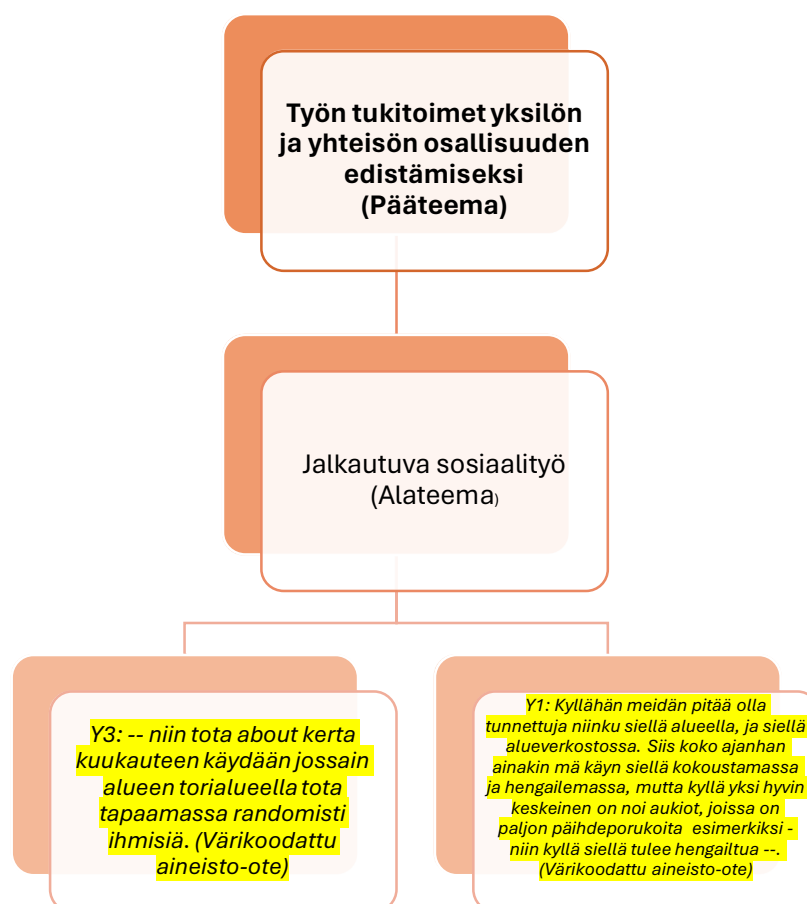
Työn tukitoimet yksilön ja yhteisön osallisuuden edistämiseksi (Pääteema)

Jalkautuva sosiaalityö (Alateema)

Y3: -- niin tota about kerta kuukauteen käydään jossain alueen torialueella tota tapaamassa randomisti ihmisiä. (Värikoodattu aineisto-ote)

Y1: Kyllähän meidän pitää olla tunnettuja niinku siellä alueella, ja siellä alueverkostossa. Siis koko ajanhan ainakin mä käyn siellä kokoustamassa ja hengailemassa, mutta kyllä yksi hyvin keskeinen on noi aukiot, joissa on paljon päihdeporukoita esimerkiksi - niin kyllä siellä tulee hengailtua --. (Värikoodattu aineisto-ote)